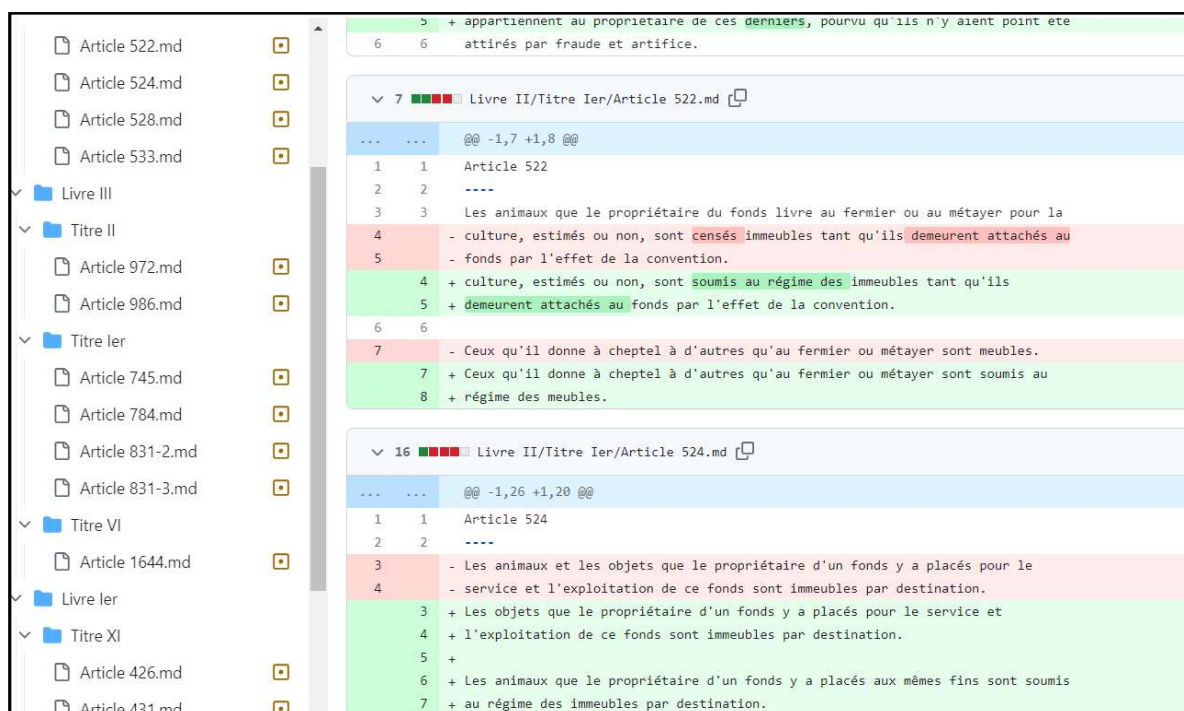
Article 522.md
Article 524.md
Article 528.md
Article 533.md
Livre III
Titre II
Article 972.md
Article 986.md
Titre Ier
Article 745.md
Article 784.md
Article 831-2.md
Article 831-3.md
Titre VI
Article 1644.md
Livre Ier
Titre XI
Article 426.md
Article 431.md

5 + appartiennent au propriétaire de ces derniers, pourvu qu'ils n'y aient point été
6 6 attirés par fraude et artifice.

7 Livre II/Titre Ier/Article 522.md

... ... @@ -1,7 +1,8 @@
1 1 Article 522
2 2 ----
3 3 Les animaux que le propriétaire du fonds livre au fermier ou au métayer pour la
4 - culture, estimés ou non, sont censés immeubles tant qu'ils demeurent attachés au
5 - fonds par l'effet de la convention.
4 + culture, estimés ou non, sont soumis au régime des immeubles tant qu'ils
5 + demeurent attachés au fonds par l'effet de la convention.
6 6
7 - Ceux qu'il donne à cheptel à d'autres qu'au fermier ou métayer sont meubles.
7 + Ceux qu'il donne à cheptel à d'autres qu'au fermier ou métayer sont soumis au
8 + régime des meubles.

16 Livre II/Titre Ier/Article 524.md

... ... @@ -1,26 +1,20 @@
1 1 Article 524
2 2 ----
3 - Les animaux et les objets que le propriétaire d'un fonds y a placés pour le
4 - service et l'exploitation de ce fonds sont immeubles par destination.
3 + Les objets que le propriétaire d'un fonds y a placés pour le service et
4 + l'exploitation de ce fonds sont immeubles par destination.
5 +
6 + Les animaux que le propriétaire d'un fonds y a placés aux mêmes fins sont soumis
7 + au régime des immeubles par destination.